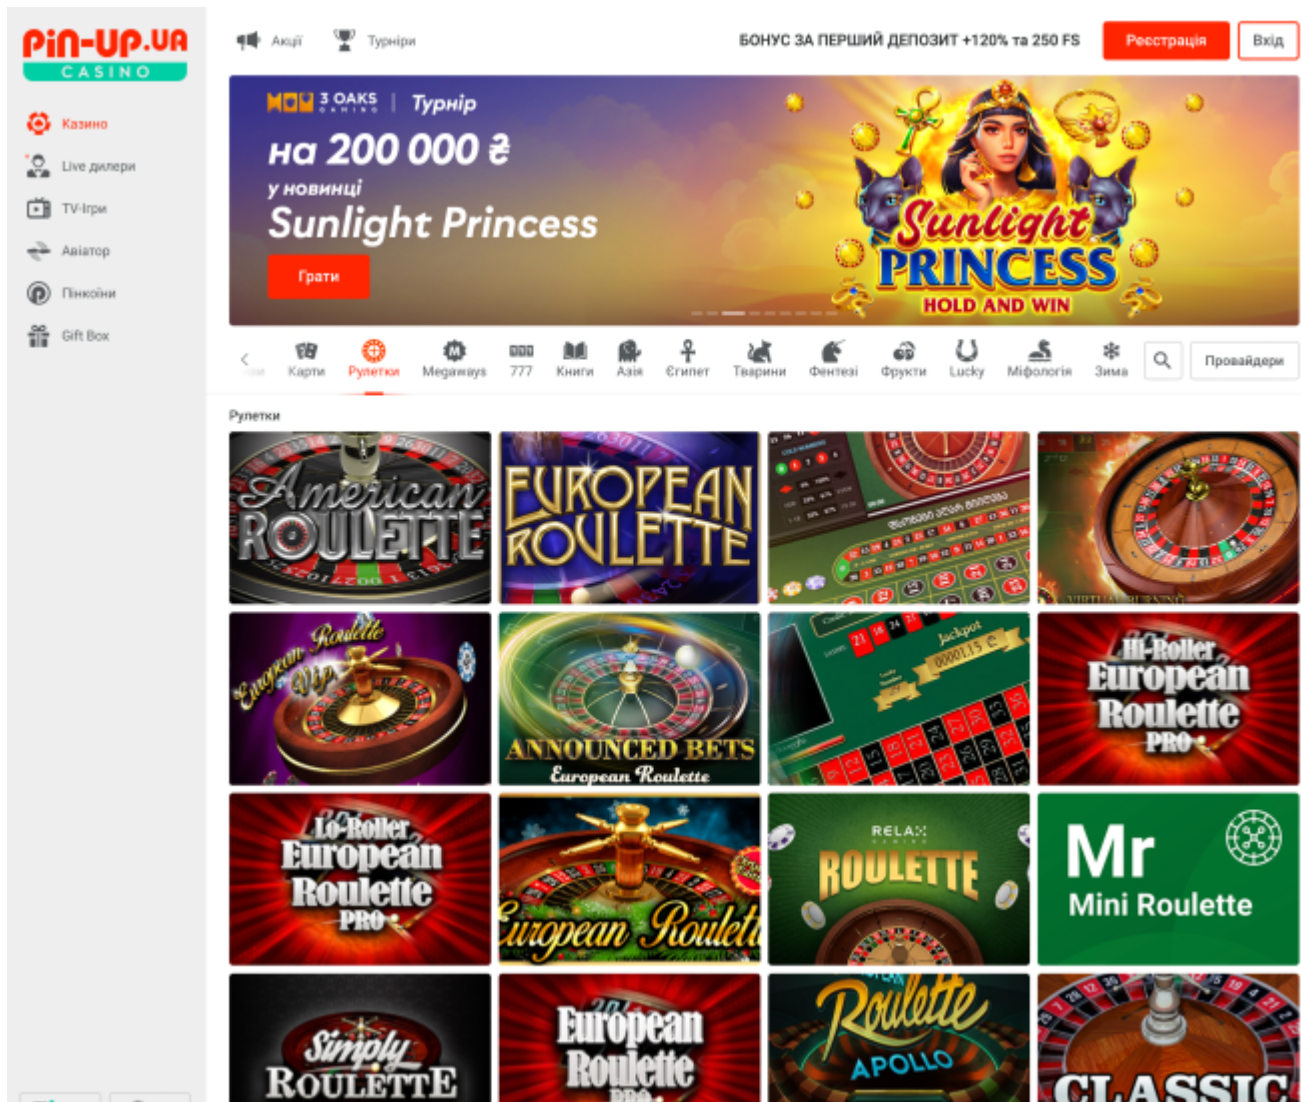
PIN-UP.UA
CASINO

Казино
Live дилери
TV-Ігри
Авіатор
Пінкоїни
Gift Box

Акції
Турніри
БОНУС ЗА ПЕРШИЙ ДЕПОЗИТ +120% та 250 FS
Реєстрація
Вхід

3 OAKS | Турнір
на 200 000 ₴
у новинці
Sunlight Princess
Грати

Sunlight PRINCESS HOLD AND WIN

Карти
Рулетки
Мегавейс
777
Книги
Азія
Єгипет
Тварини
Фентезі
Фрукти
Lucky
Міфологія
Зима
Провайдери

Рулетки

American ROULETTE
EUROPEAN ROULETTE
European Vip Roulette
ANNOUNCED BETS European Roulette
Jackpot
Hi-Roller European Roulette PRO
Lo-Roller European Roulette PRO
European Roulette
RELAX ROULETTE
Mr Mini Roulette
Simply ROULETTE
European Roulette PRO
Roulette APOLLO
CLASSIC